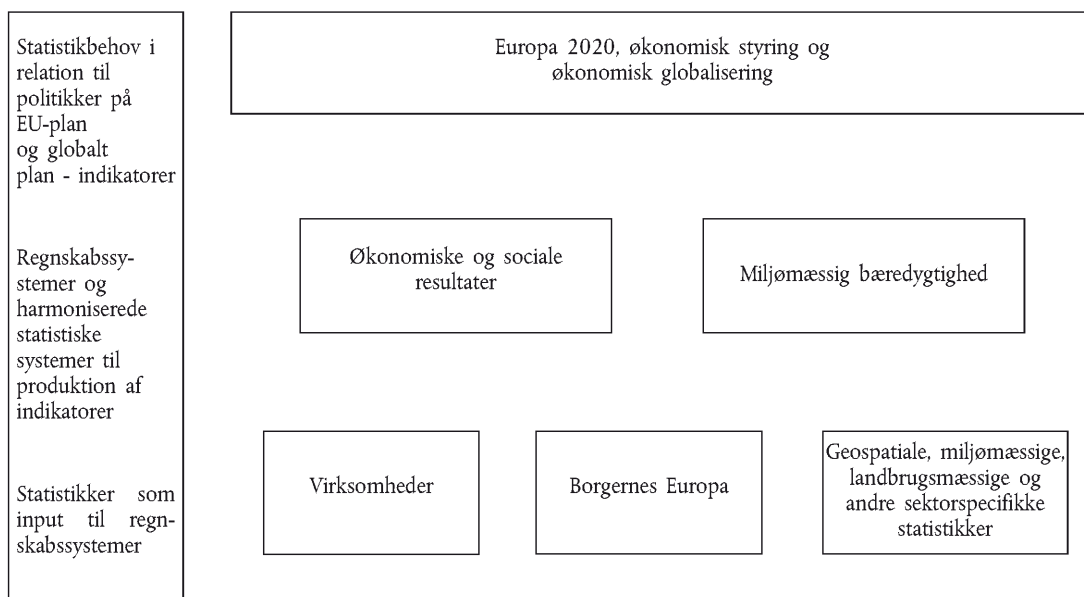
Statistikbehov i relation til politikker på EU-plan og globalt plan - indikatorer

Regnskabssystemer og harmoniserede statistiske systemer til produktion af indikatorer

Statistikker som input til regnskabssystemer

Europa 2020, økonomisk styring og økonomisk globalisering

Økonomiske og sociale resultater

Miljømæssig bæredygtighed

Virksomheder

Borgernes Europa

Geospatiale, miljømæssige, landbrugsmæssige og andre sektorspecifikke statistikker